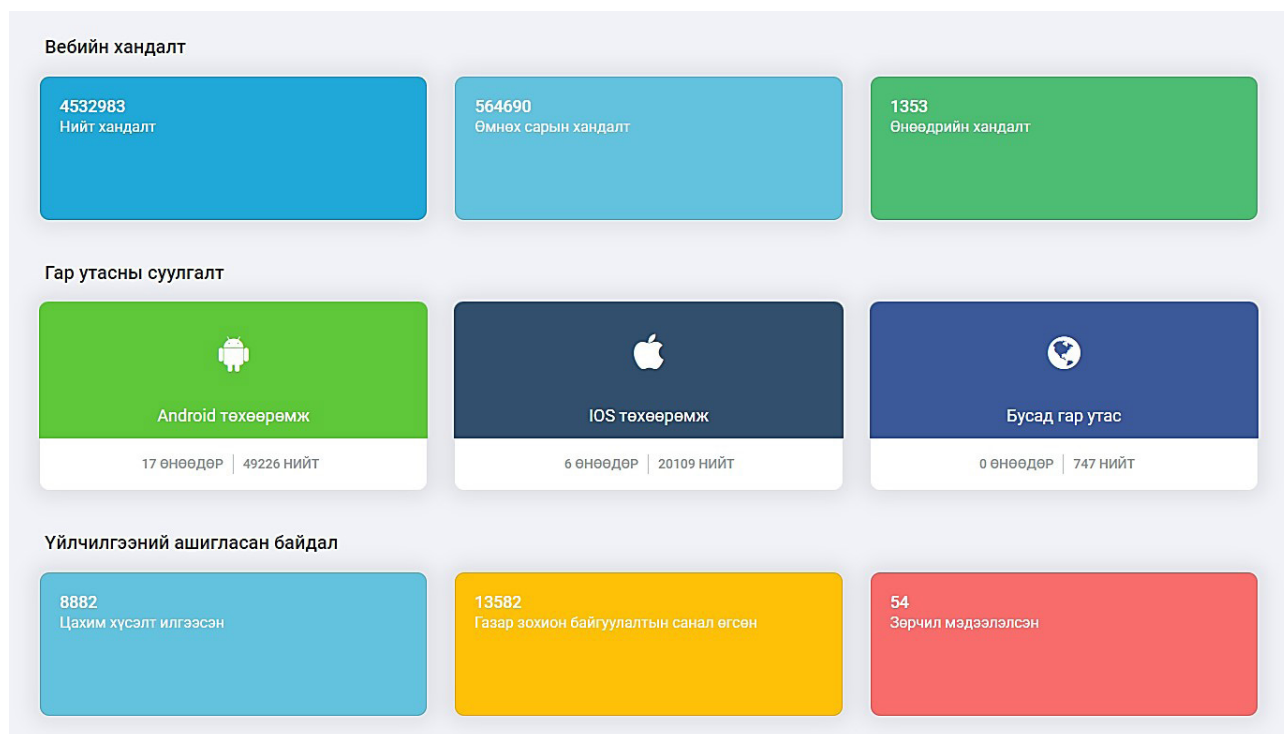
Вебийн хандалт

4532983
Нийт хандалт

564690
Өмнөх сарын хандалт

1353
Өнөөдрийн хандалт

Гар утасны суулгалт

Android төхөөрөмж

17 ӨНӨӨДӨР | 49226 НИЙТ

IOS төхөөрөмж

6 ӨНӨӨДӨР | 20109 НИЙТ

Бусад гар утас

0 ӨНӨӨДӨР | 747 НИЙТ

Үйлчилгээний ашигласан байдал

8882
Цахим хүсэлт илгээсэн

13582
Газар зохион байгуулалтын санал өгсөн

54
Зөрчил мэдээлэлсэн